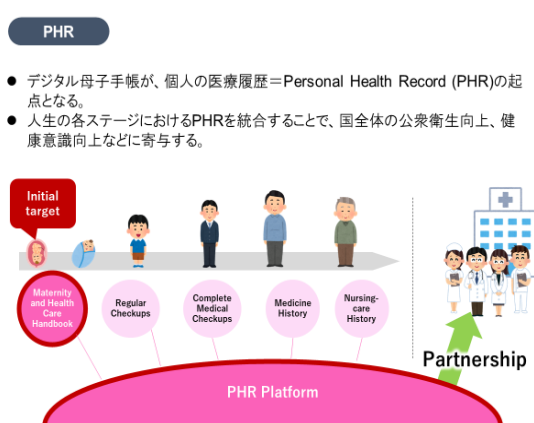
PHR

● デジタル母子手帳が、個人の医療履歴＝Personal Health Record (PHR)の起点となる。
● 人生の各ステージにおけるPHRを統合することで、国全体の公衆衛生向上、健康意識向上などに寄与する。

Initial target

Maternity and Health Care Handbook

Regular Checkups

Complete Medical Checkups

Medicine History

Nursing-care History

Partnership

PHR Platform